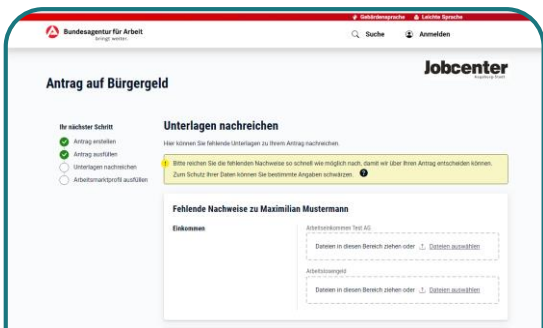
Gebärdensprache Leichte Sprache

Bundesagentur für Arbeit
bringt weiter.

Suche Anmelden

Jobcenter
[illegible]

Antrag auf Bürgergeld

Ihr nächster Schritt
Antrag erstellen
Antrag ausfüllen
Unterlagen nachreichen
Arbeitsmarktprofil ausfüllen

Unterlagen nachreichen

Hier können Sie fehlende Unterlagen zu Ihrem Antrag nachreichen.

Bitte reichen Sie die fehlenden Nachweise so schnell wie möglich nach, damit wir über Ihren Antrag entscheiden können. Zum Schutz Ihrer Daten können Sie bestimmte Angaben schwärzen.

Fehlende Nachweise zu Maximilian Mustermann

Einkommen

Arbeitseinkommen Test AG
Dateien in diesen Bereich ziehen oder Dateien auswählen

Arbeitslosengeld
Dateien in diesen Bereich ziehen oder Dateien auswählen